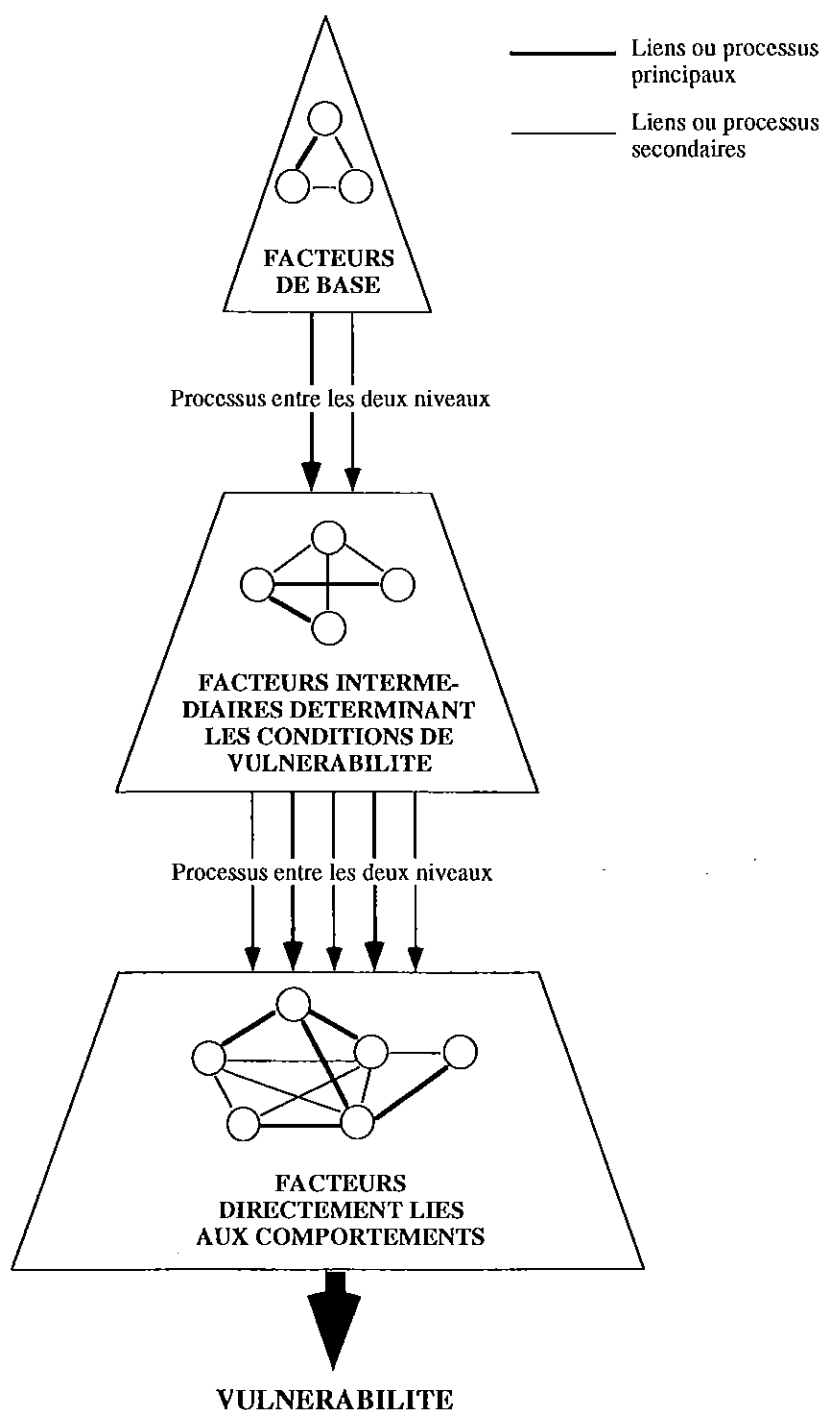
Liens ou processus principaux

Liens ou processus secondaires

FACTEURS DE BASE

Processus entre les deux niveaux

FACTEURS INTERMEDIAIRES DETERMINANT LES CONDITIONS DE VULNERABILITE

Processus entre les deux niveaux

FACTEURS DIRECTEMENT LIES AUX COMPORTEMENTS

VULNERABILITE